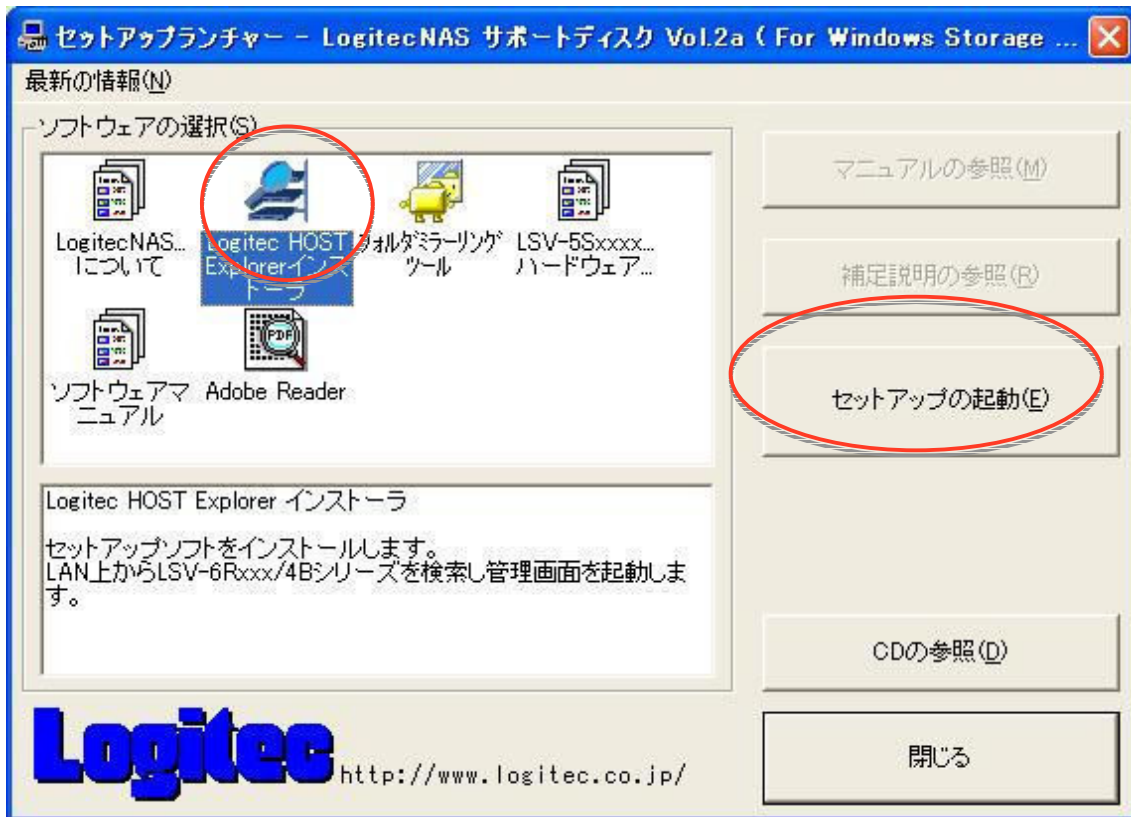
セットアップランチャー － LogitecNAS サポートディスク Vol.2a ( For Windows Storage ...

最新の情報(N)

ソフトウェアの選択(S)

LogitecNAS... について

Logitec HOST Explorerインストーラ

フォルダミラーリングツール

LSV-5Sxxxx... ハードウェア...

ソフトウェアマニュアル

Adobe Reader

Logitec HOST Explorer インストーラ

セットアップソフトをインストールします。
LAN上からLSV-6Rxxx/4Bシリーズを検索し管理画面を起動します。

マニュアルの参照(M)

補足説明の参照(R)

セットアップの起動(E)

CDの参照(D)

閉じる

Logitec

http://www.logitec.co.jp/